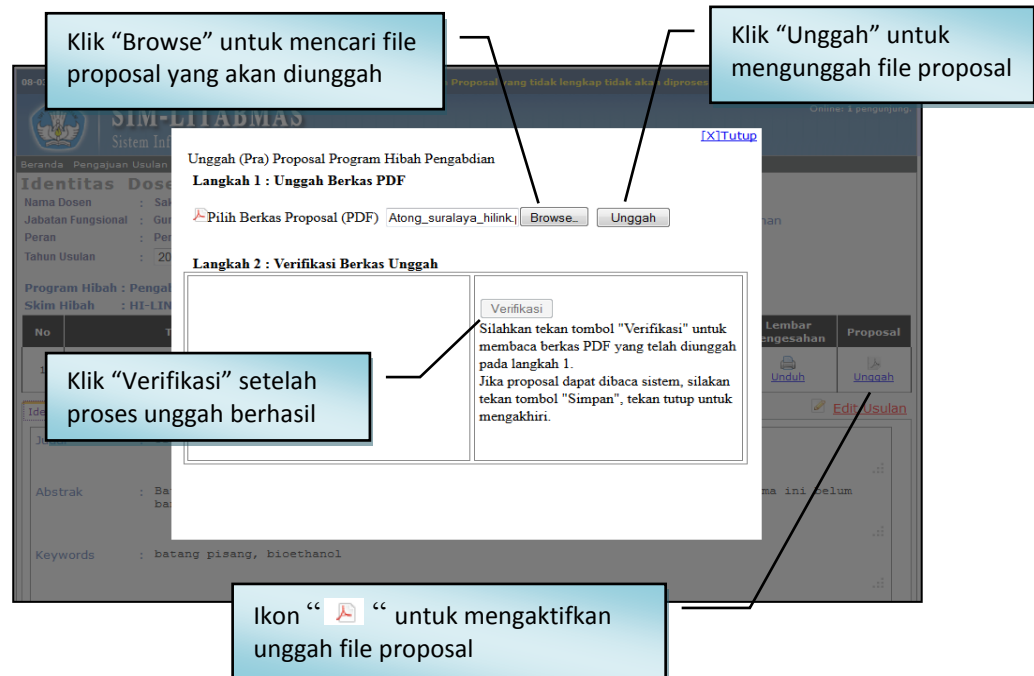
Klik “Browse” untuk mencari file proposal yang akan diunggah

Klik “Unggah” untuk mengunggah file proposal

08-0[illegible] Proposal yang tidak lengkap tidak akan diproses

SIM-LITABMAS
Sistem Inf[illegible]

Online: 1 pengunjung

Beranda Pengajuan Usulan

Identitas Dose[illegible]
Nama Dosen : Sa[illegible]
Jabatan Fungsional : Gu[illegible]
Peran : Pe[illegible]
Tahun Usulan : 20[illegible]

Program Hibah : Pengal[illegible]
Skim Hibah : HI-LIN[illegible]

[X]Tutup

Unggah (Pra) Proposal Program Hibah Pengabdian

Langkah 1 : Unggah Berkas PDF

Pilih Berkas Proposal (PDF) Atong_suralaya_hilink.| Browse.. Unggah

Langkah 2 : Verifikasi Berkas Unggah

Verifikasi
Silahkan tekan tombol "Verifikasi" untuk membaca berkas PDF yang telah diunggah pada langkah 1.
Jika proposal dapat dibaca sistem, silakan tekan tombol "Simpan", tekan tutup untuk mengakhiri.

No | T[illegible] | Lembar Pengesahan | Proposal
1 | | Unduh | Unggah

Klik “Verifikasi” setelah proses unggah berhasil

Ide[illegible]

Edit Usulan

Abstrak : Ba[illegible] ma ini belum ba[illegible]

Keywords : batang pisang, bioethanol

Ikon “ “ untuk mengaktifkan unggah file proposal